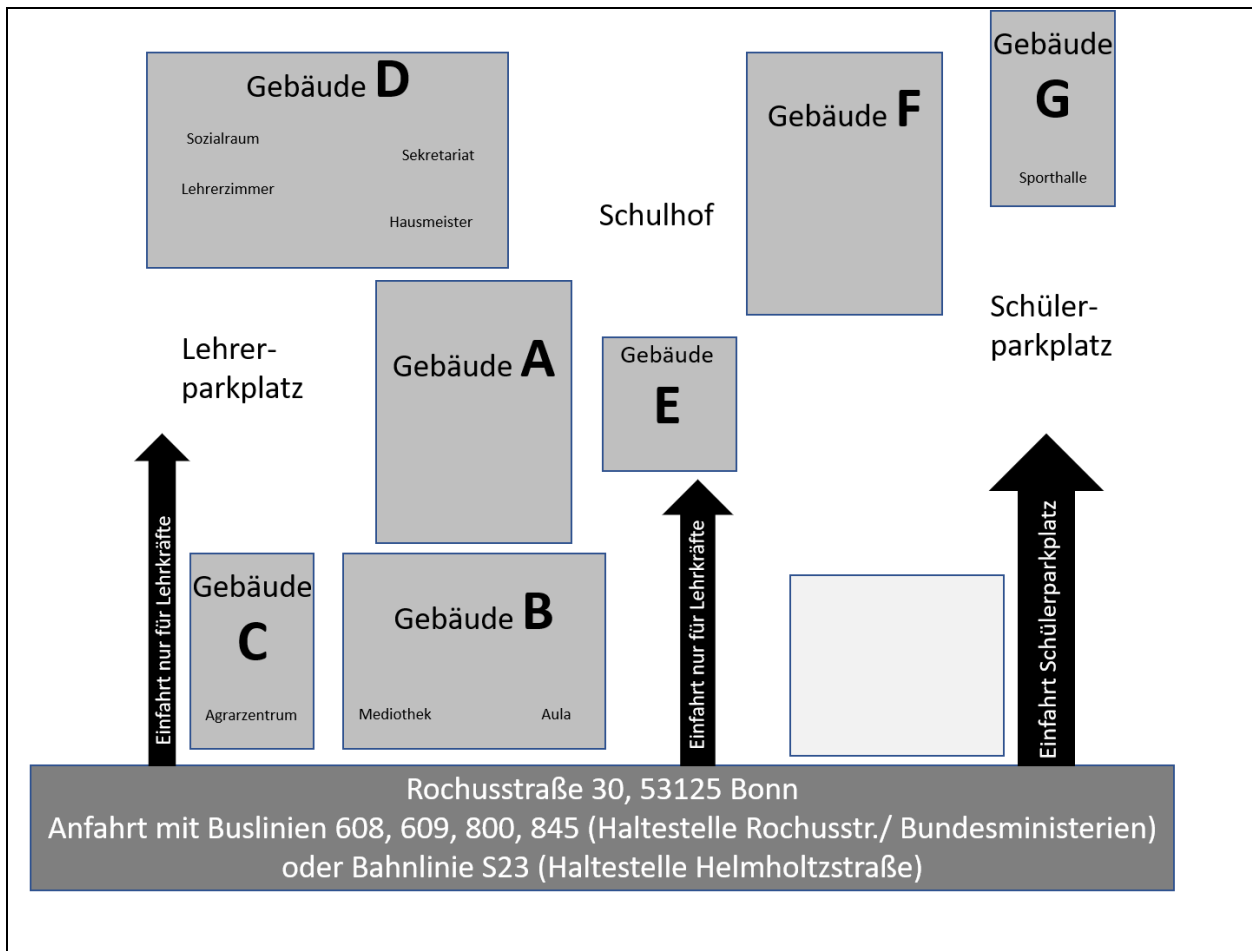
Gebäude D

Sozialraum

Sekretariat

Lehrerzimmer

Hausmeister

Schulhof

Gebäude F

Gebäude G

Sporthalle

Schülerparkplatz

Lehrerparkplatz

Gebäude A

Gebäude E

Einfahrt nur für Lehrkräfte

Gebäude C

Agrarzentrum

Gebäude B

Mediothek

Aula

Einfahrt nur für Lehrkräfte

Einfahrt Schülerparkplatz

Rochusstraße 30, 53125 Bonn
Anfahrt mit Buslinien 608, 609, 800, 845 (Haltestelle Rochusstr./ Bundesministerien)
oder Bahnlinie S23 (Haltestelle Helmholtzstraße)